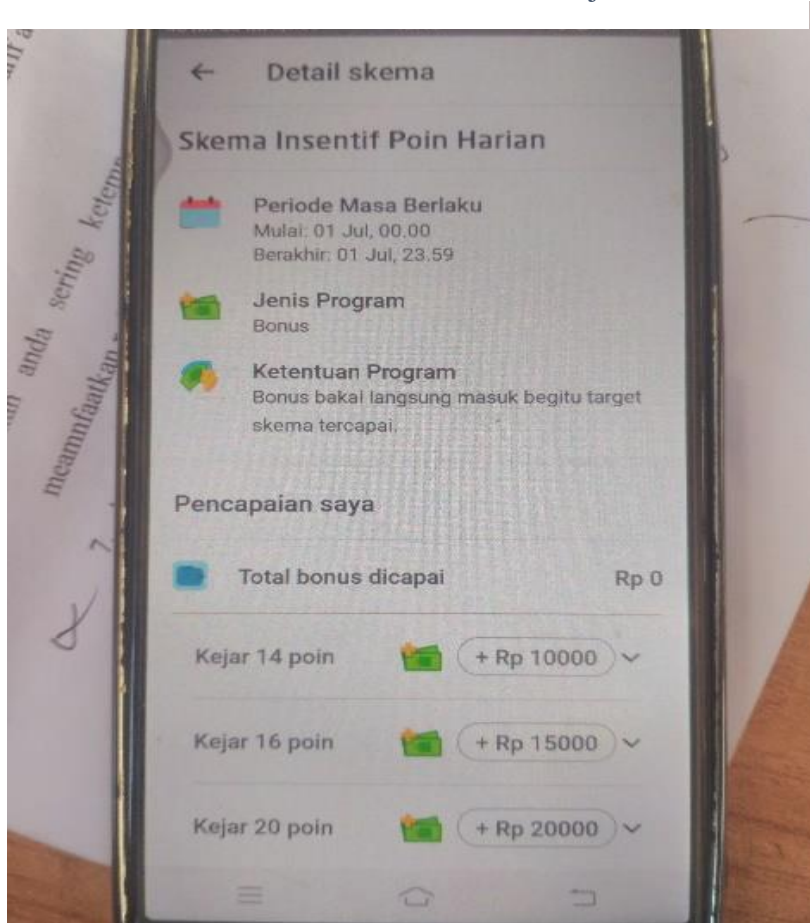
← Detail skema

Skema Insentif Poin Harian

Periode Masa Berlaku
Mulai: 01 Jul, 00.00
Berakhir: 01 Jul, 23.59

Jenis Program
Bonus

Ketentuan Program
Bonus bakal langsung masuk begitu target skema tercapai.

Pencapaian saya

Total bonus dicapai Rp 0

Kejar 14 poin + Rp 10000

Kejar 16 poin + Rp 15000

Kejar 20 poin + Rp 20000

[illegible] anda sering keter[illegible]
meamnfaatkan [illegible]